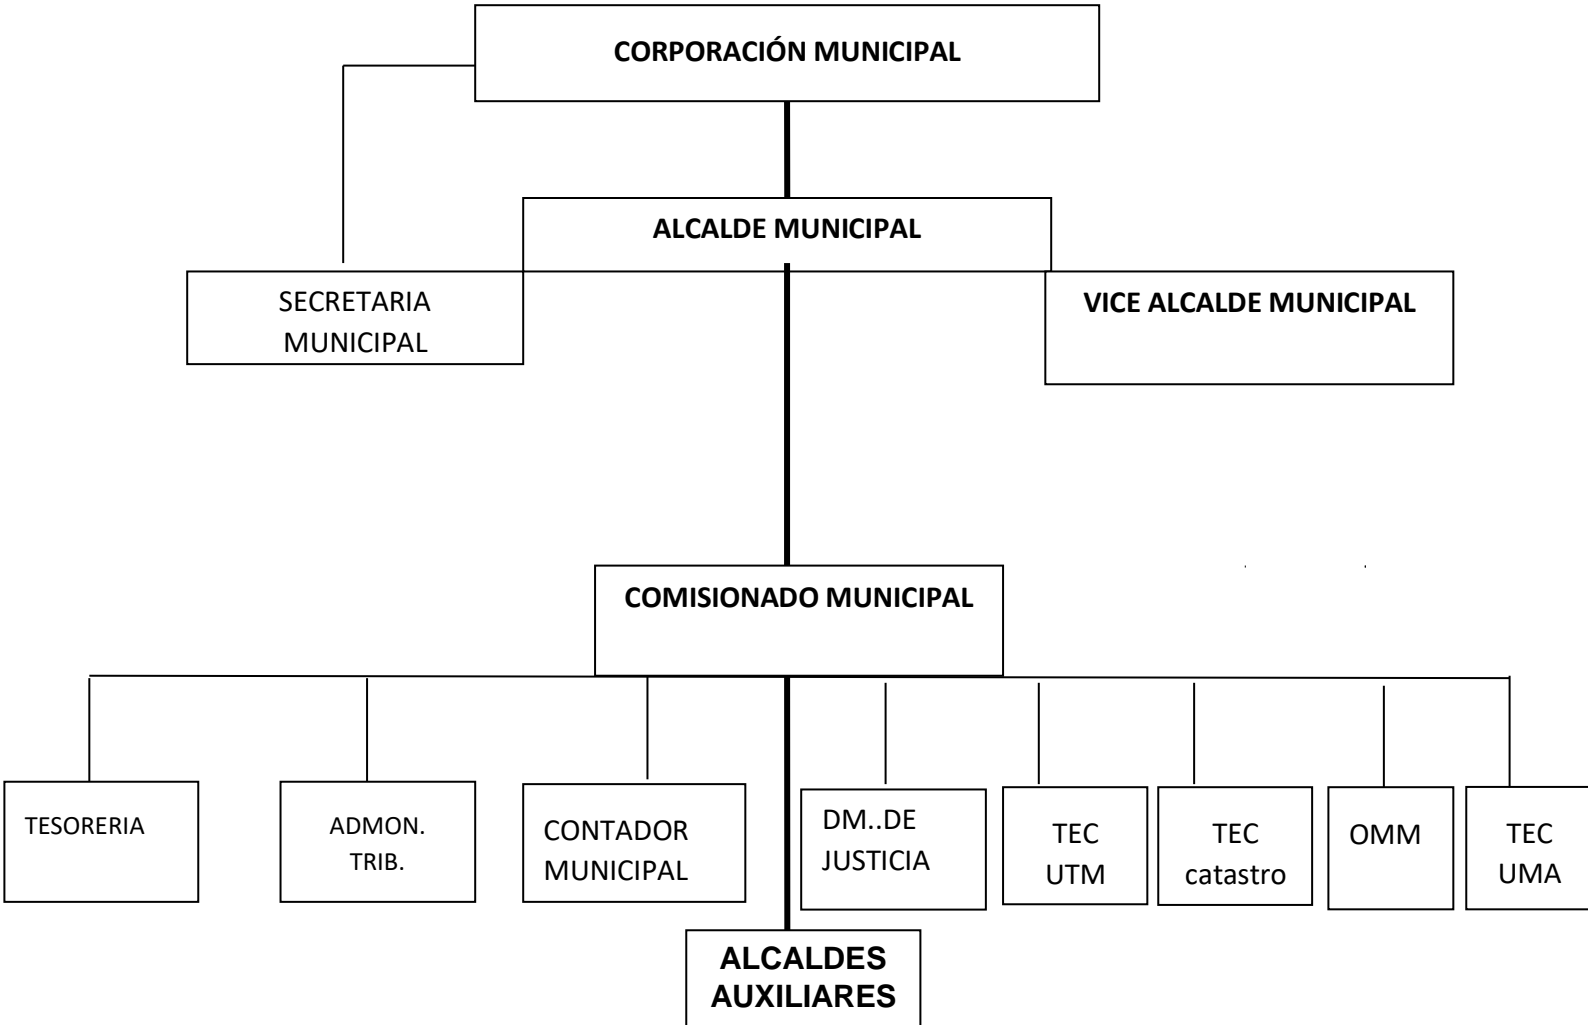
CORPORACIÓN MUNICIPAL

ALCALDE MUNICIPAL

SECRETARIA MUNICIPAL

VICE ALCALDE MUNICIPAL

COMISIONADO MUNICIPAL

TESORERIA

ADMON. TRIB.

CONTADOR MUNICIPAL

DM..DE JUSTICIA

TEC UTM

TEC catastro

OMM

TEC UMA

ALCALDES AUXILIARES